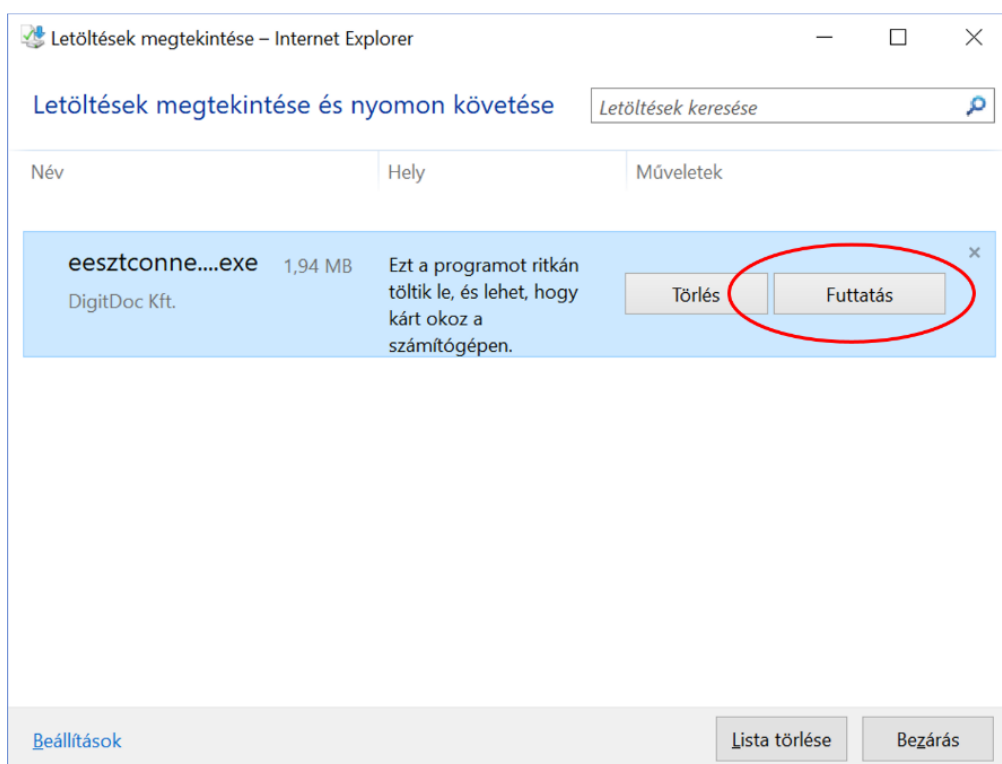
Letöltések megtekintése – Internet Explorer

Letöltések megtekintése és nyomon követése

Letöltések keresése

| Név | Hely | Műveletek |
|---|---|---|
| eesztconne....exe 1,94 MB DigitDoc Kft. | Ezt a programot ritkán töltik le, és lehet, hogy kárt okoz a számítógépen. | Törlés Futtatás |

×

Beállítások

Lista törlése

Bezárás